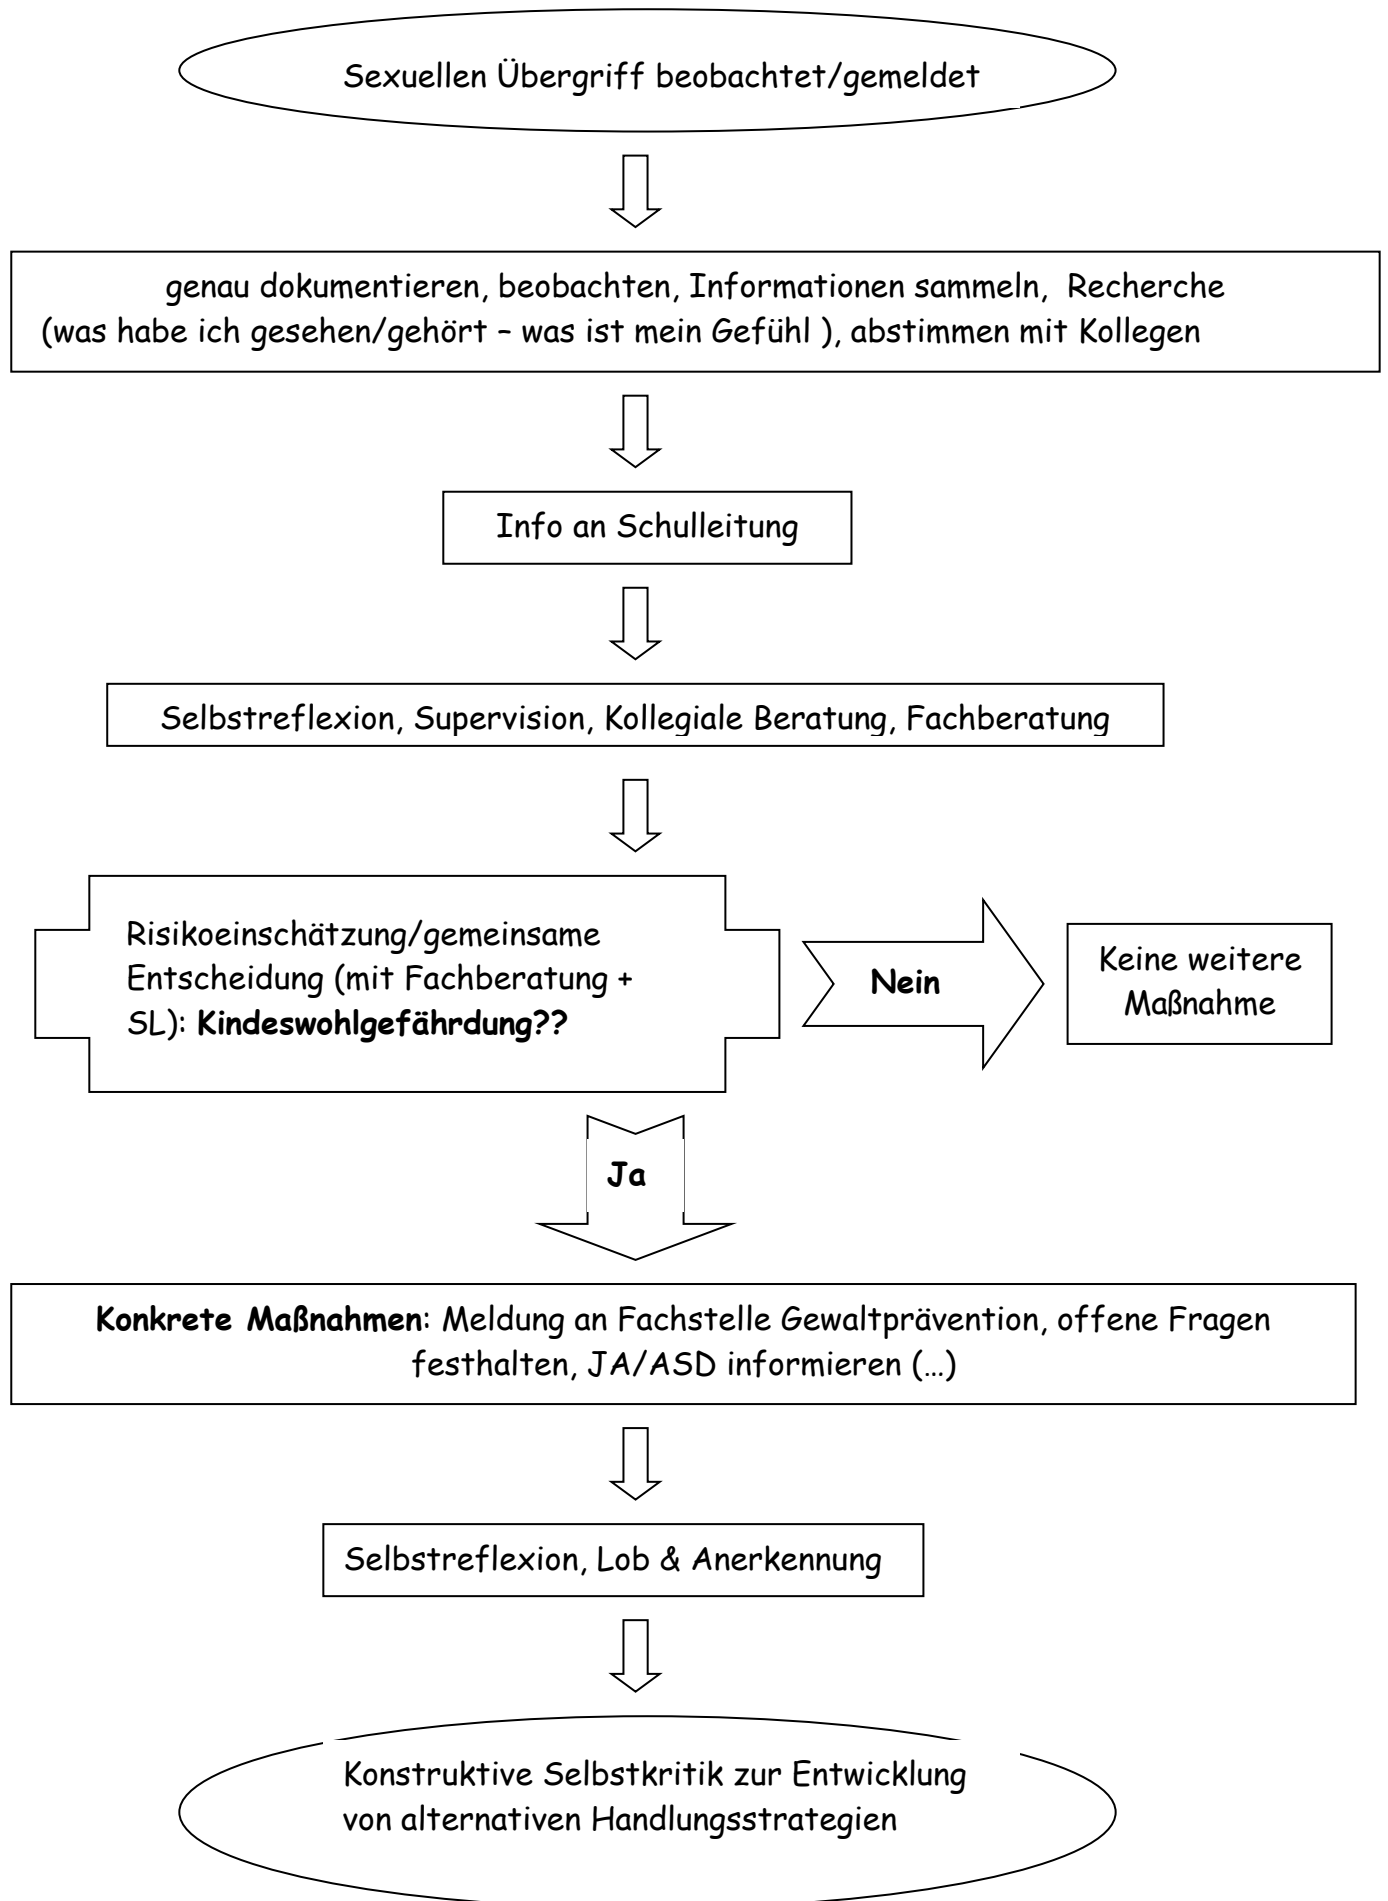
Sexuellen Übergriff beobachtet/gemeldet

genau dokumentieren, beobachten, Informationen sammeln, Recherche (was habe ich gesehen/gehört – was ist mein Gefühl ), abstimmen mit Kollegen

Info an Schulleitung

Selbstreflexion, Supervision, Kollegiale Beratung, Fachberatung

Risikoeinschätzung/gemeinsame Entscheidung (mit Fachberatung + SL): **Kindeswohlgefährdung??**

**Nein**

Keine weitere Maßnahme

**Ja**

**Konkrete Maßnahmen**: Meldung an Fachstelle Gewaltprävention, offene Fragen festhalten, JA/ASD informieren (…)

Selbstreflexion, Lob & Anerkennung

Konstruktive Selbstkritik zur Entwicklung von alternativen Handlungsstrategien